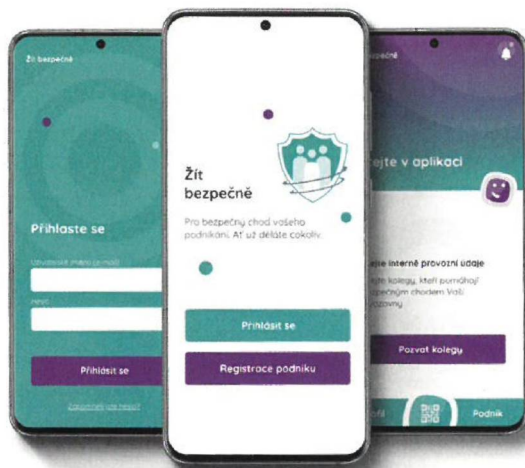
Žít bezpečně

Přihlaste se

Uživatelské jméno (e-mail)

Heslo

Přihlásit se

Zapomněli jste heslo?

Žít bezpečně

Pro bezpečný chod vašeho podnikání. Ať už děláte cokoliv.

Přihlásit se

Registrace podniku

bezpečně

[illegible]ejte v aplikaci

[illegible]ujte interně provozní údaje

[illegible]te kolegy, kteří pomáhají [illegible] bezpečným chodem Vaší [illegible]vozovny

Pozvat kolegy

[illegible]ní

Podnik